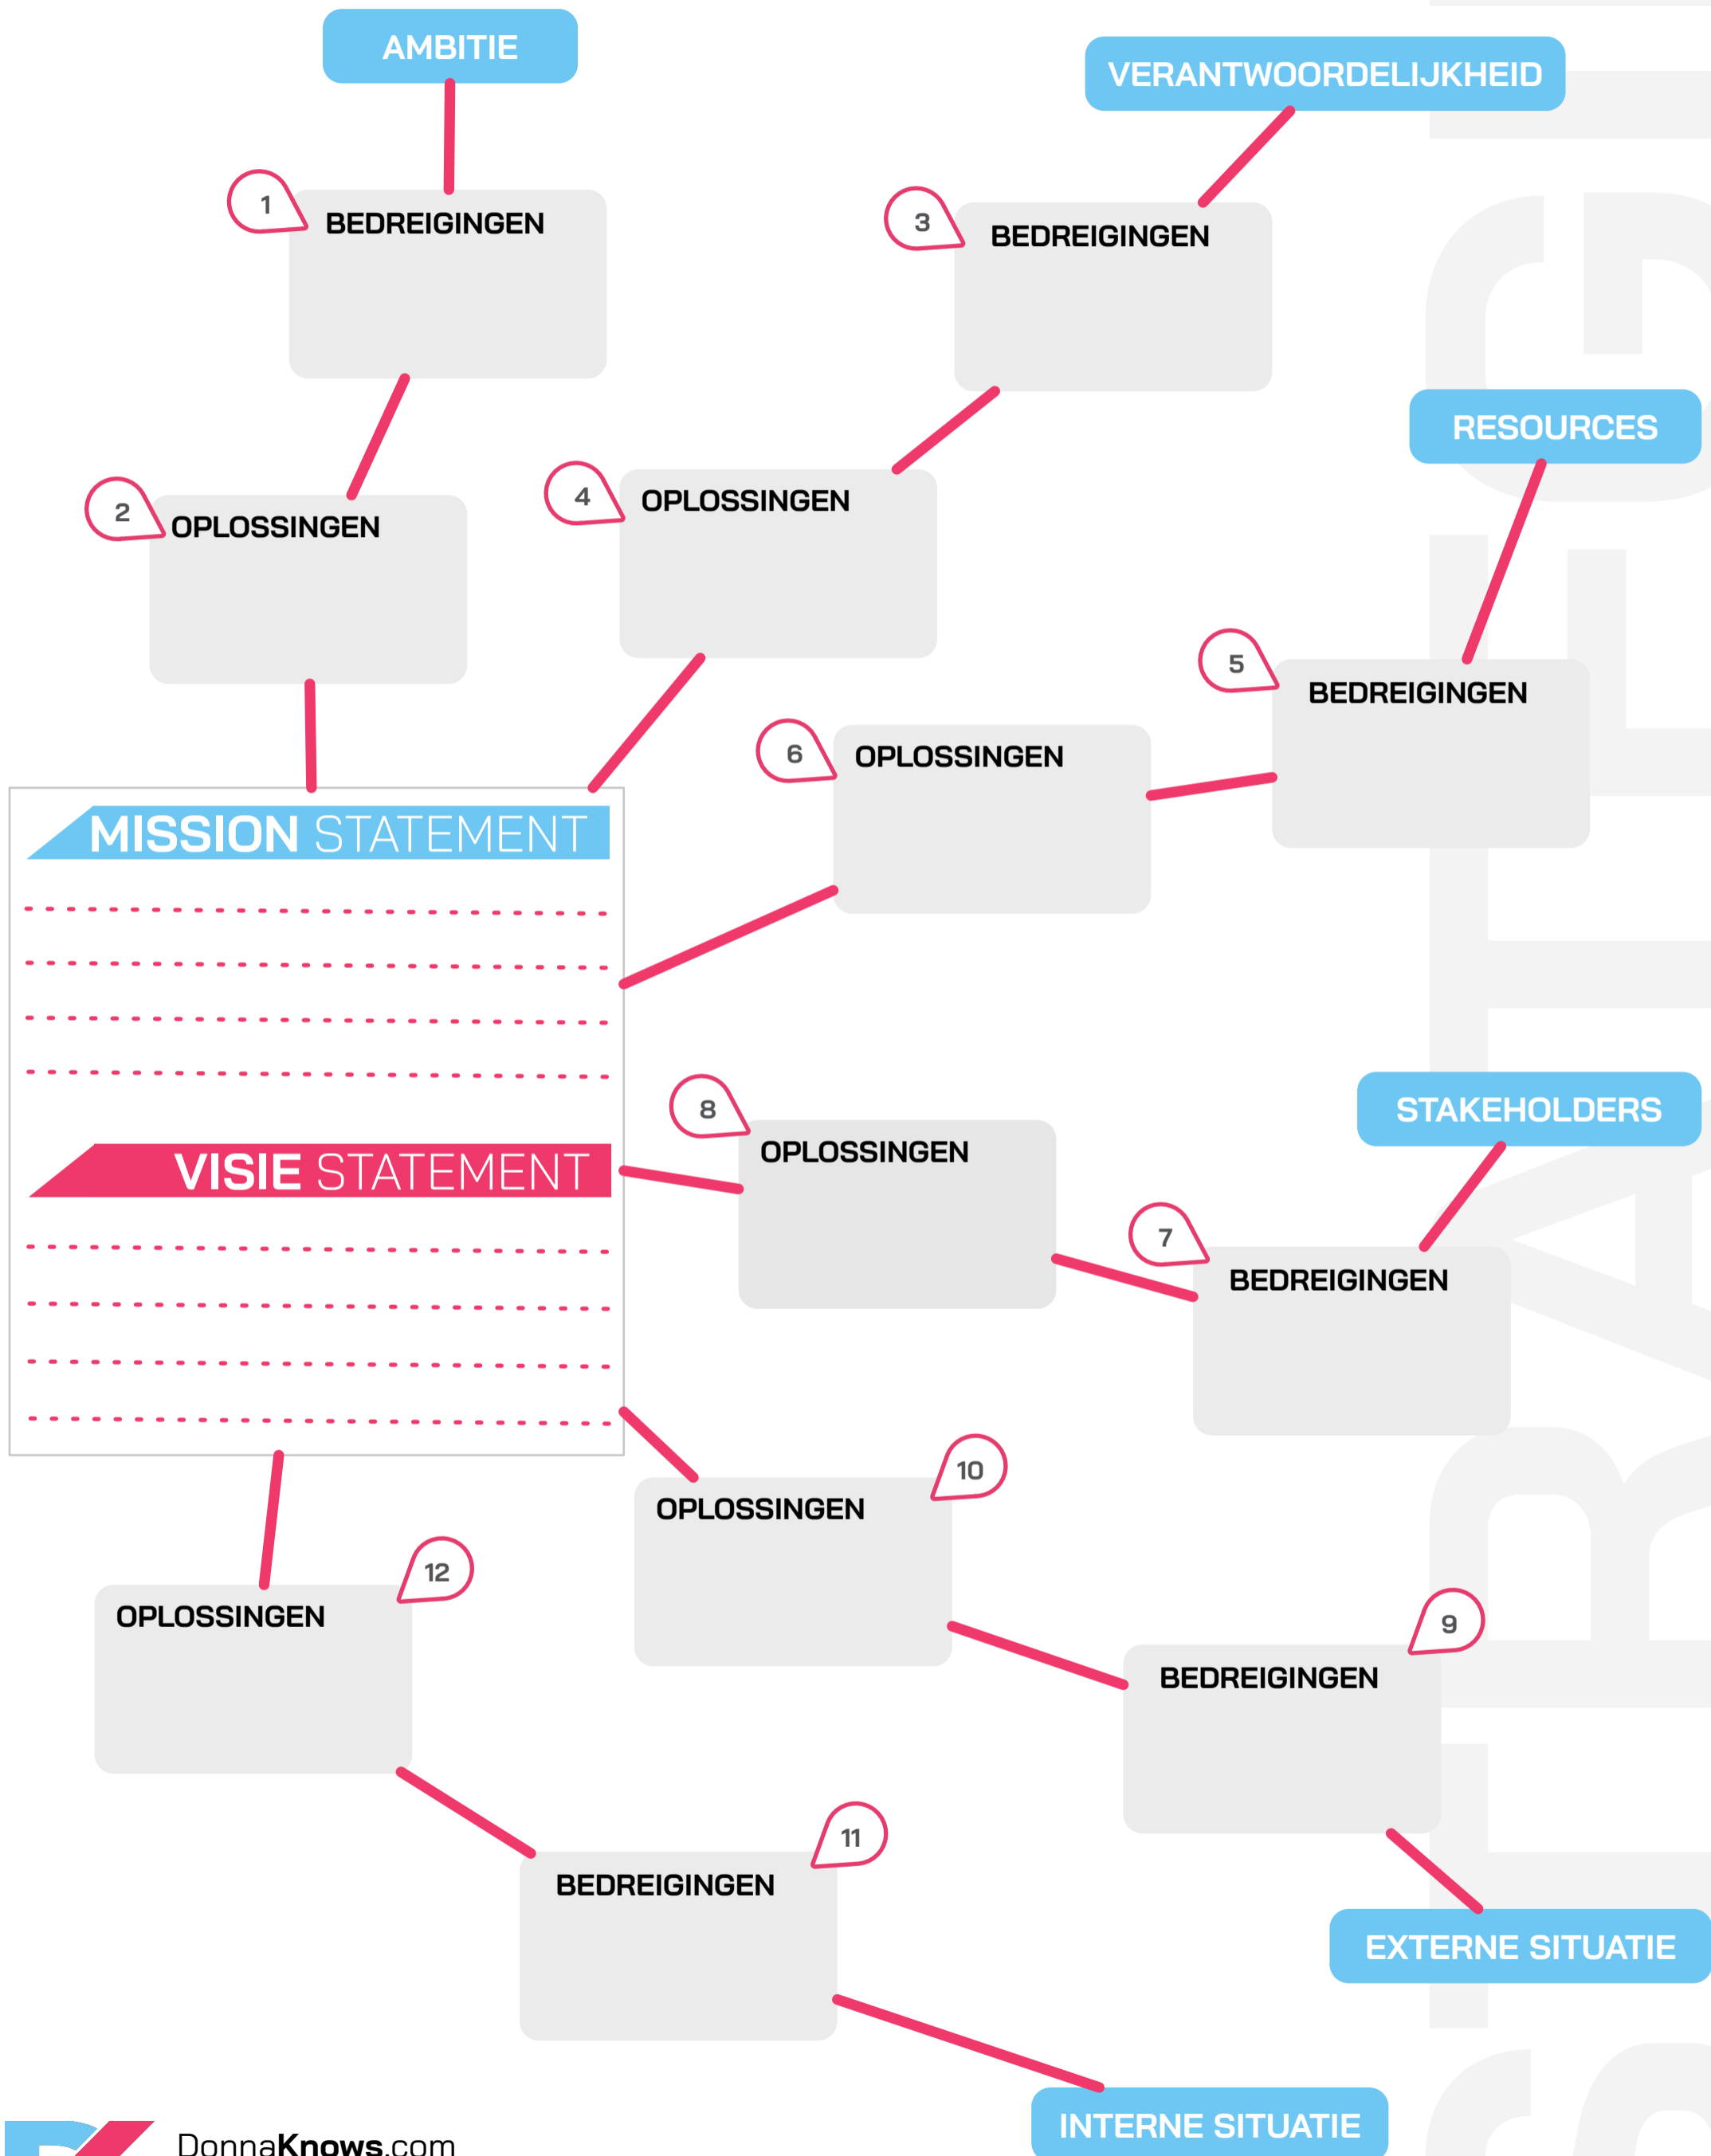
AMBITIE

VERANTWOORDELIJKHEID

1
BEDREIGINGEN

3
BEDREIGINGEN

RESOURCES

2
OPLOSSINGEN

4
OPLOSSINGEN

5
BEDREIGINGEN

6
OPLOSSINGEN

MISSION STATEMENT

VISIE STATEMENT

8
OPLOSSINGEN

STAKEHOLDERS

7
BEDREIGINGEN

10
OPLOSSINGEN

12
OPLOSSINGEN

9
BEDREIGINGEN

11
BEDREIGINGEN

EXTERNE SITUATIE

INTERNE SITUATIE

DonnaKnows.com